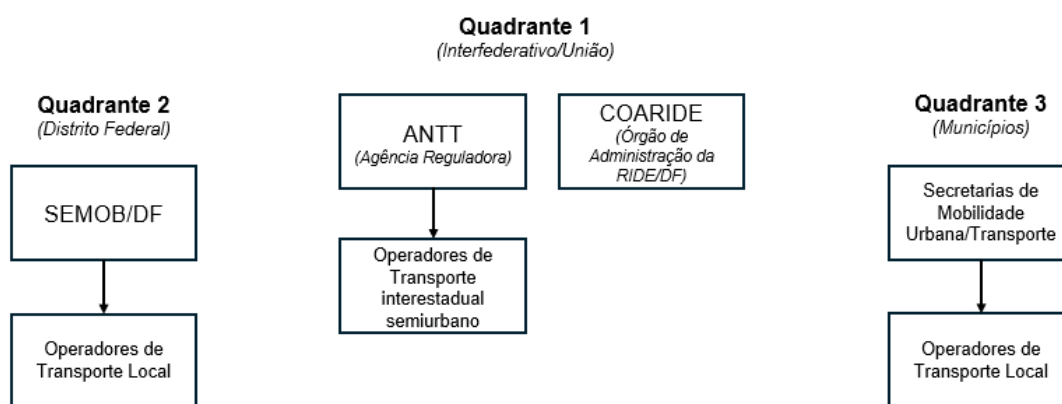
Quadrante 1
(Interfederativo/União)

Quadrante 2
(Distrito Federal)

SEMOB/DF

Operadores de Transporte Local

ANTT
(Agência Reguladora)

Operadores de Transporte interestadual semiurbano

COARIDE
(Órgão de Administração da RIDE/DF)

Quadrante 3
(Municípios)

Secretarias de Mobilidade Urbana/Transporte

Operadores de Transporte Local